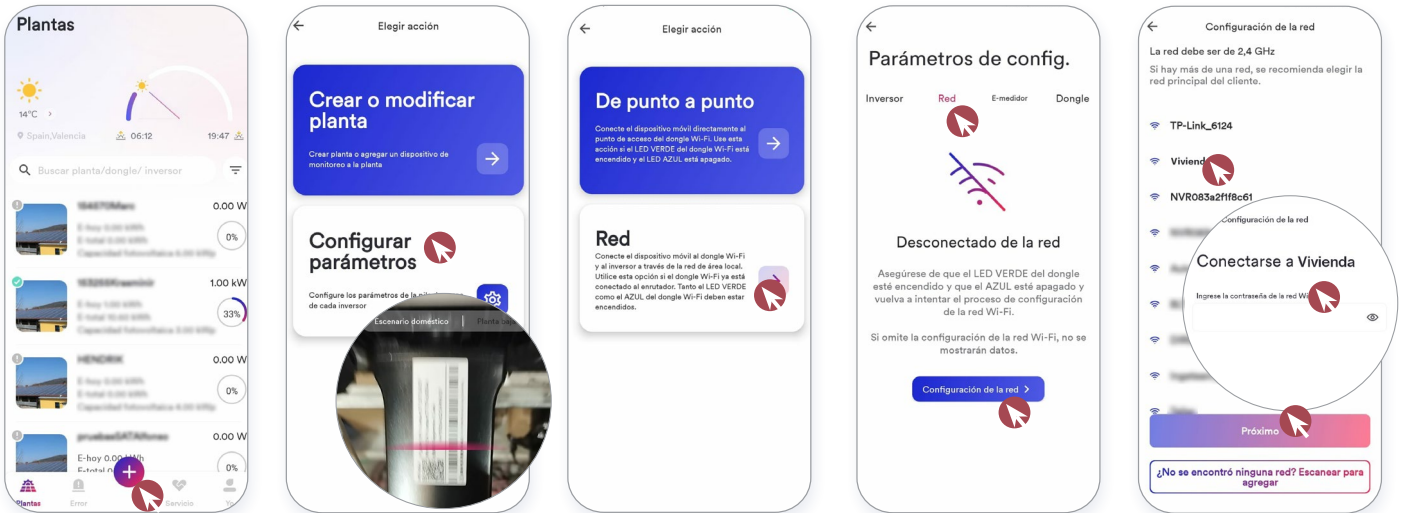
Plantas

14°C

Spain,Valencia 06:12 19:47

Buscar planta/dongle/ inversor

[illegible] 0.00 W
0%

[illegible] 1.00 kW
33%

HENDRIK 0.00 W
0%

pruebasSATAflorez 0.00 W
E-hoy 0.00 kWh
E-total 0
0%

Plantas Error Servicio Yo

Elegir acción

Crear o modificar planta
Crear planta o agregar un dispositivo de monitoreo a la planta

Configurar parámetros
Configure los parámetros de la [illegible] de cada inversor

Escenario doméstico | Planta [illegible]

Elegir acción

De punto a punto
Conecte el dispositivo móvil directamente al punto de acceso del dongle Wi-Fi. Use esta acción si el LED VERDE del dongle Wi-Fi está encendido y el LED AZUL está apagado.

Red
Conecte el dispositivo móvil al dongle Wi-Fi y al inversor a través de la red de área local. Utilice esta opción si el dongle Wi-Fi ya está conectado al enrutador. Tanto el LED VERDE como el AZUL del dongle Wi-Fi deben estar encendidos.

Parámetros de config.

Inversor Red E-medidor Dongle

Desconectado de la red

Asegúrese de que el LED VERDE del dongle esté encendido y que el AZUL esté apagado y vuelva a intentar el proceso de configuración de la red Wi-Fi.

Si omite la configuración de la red Wi-Fi, no se mostrarán datos.

Configuración de la red >

Configuración de la red

La red debe ser de 2,4 GHz

Si hay más de una red, se recomienda elegir la red principal del cliente.

TP-Link_6124
Vivienda
NVR083a2f1f8c61

Configuración de la red

Conectarse a Vivienda

Ingrese la contraseña de la red Wi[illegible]

Próximo

¿No se encontró ninguna red? Escanear para agregar